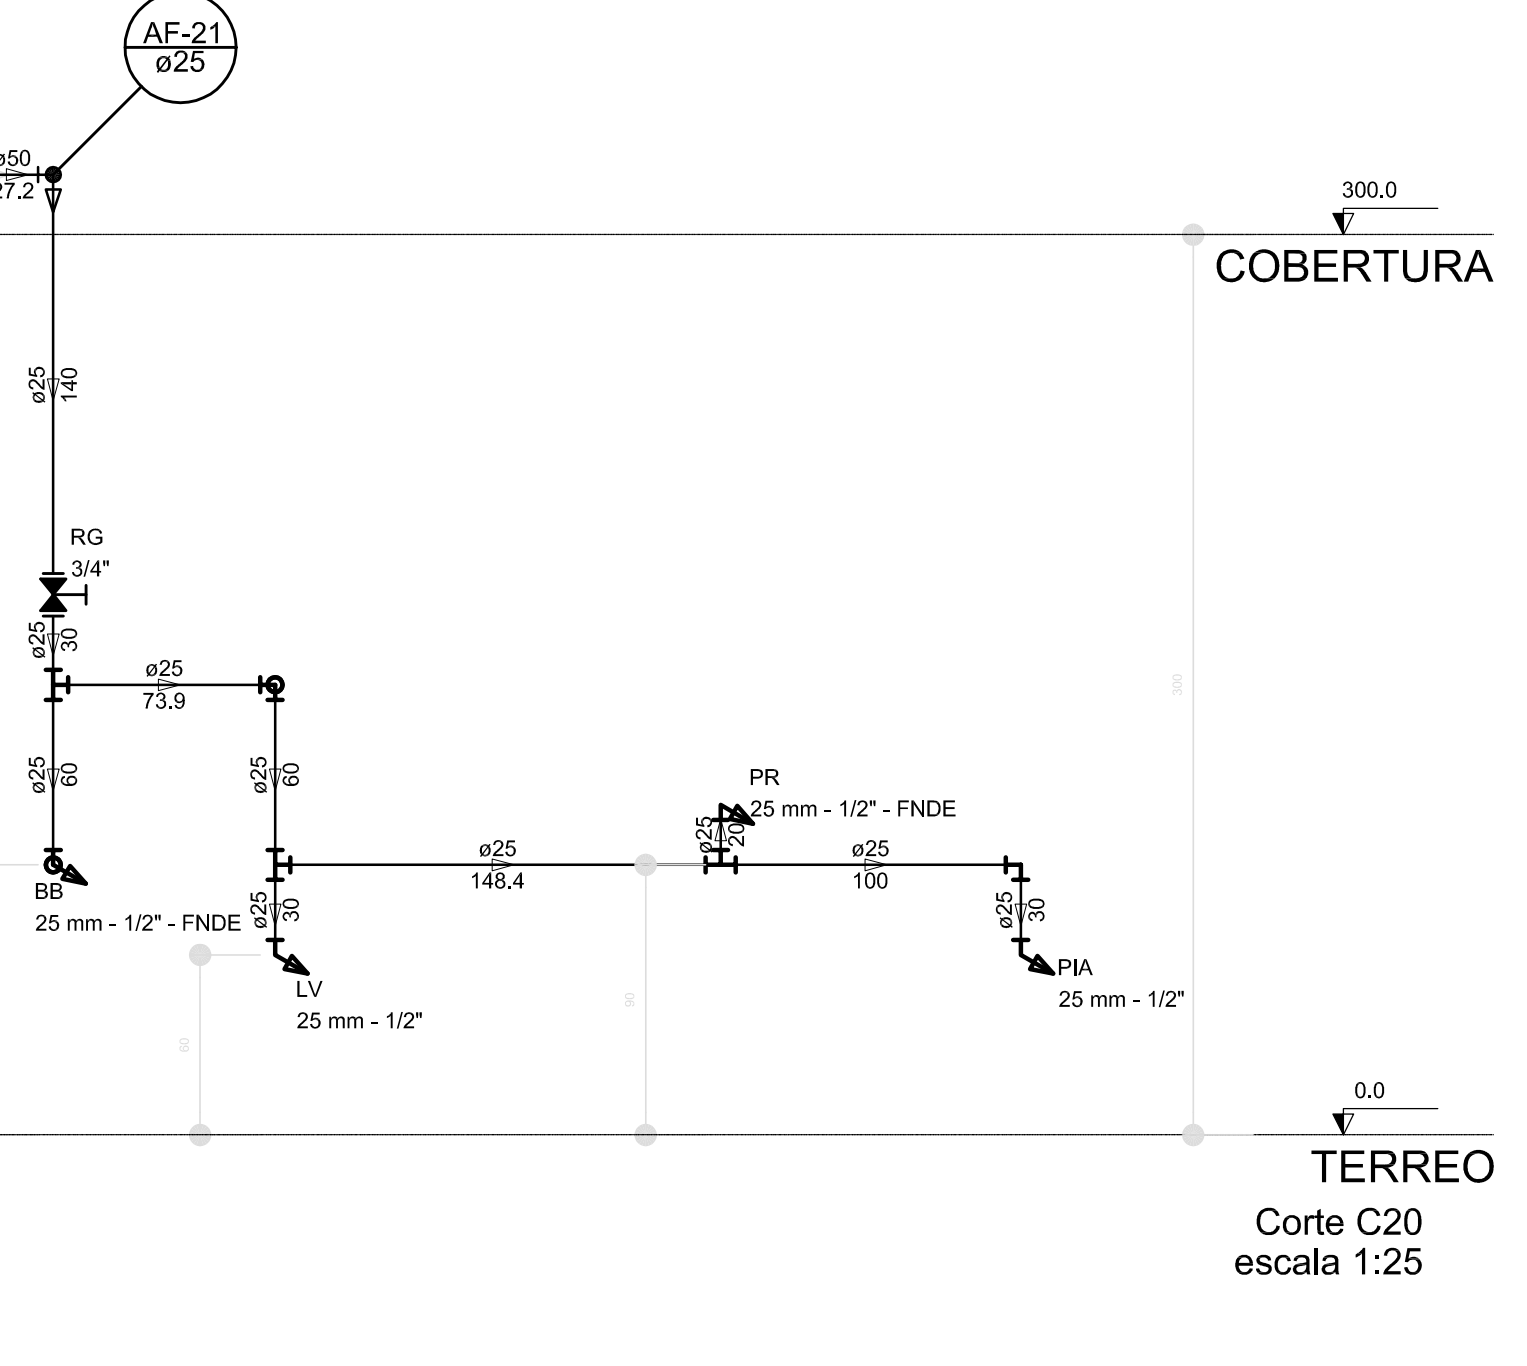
AF-21
ø25

ø50
27.2

300.0
COBERTURA

ø25 140

RG
3/4"

ø25 30

ø25
73.9

ø25 60

ø25 60

300

PR
25 mm - 1/2" - FNDE

ø25 20

ø25
148.4

ø25
100

BB
25 mm - 1/2" - FNDE

ø25 30

ø25 30

LV
25 mm - 1/2"

PIA
25 mm - 1/2"

90

60

0.0
TERREO

Corte C20
escala 1:25